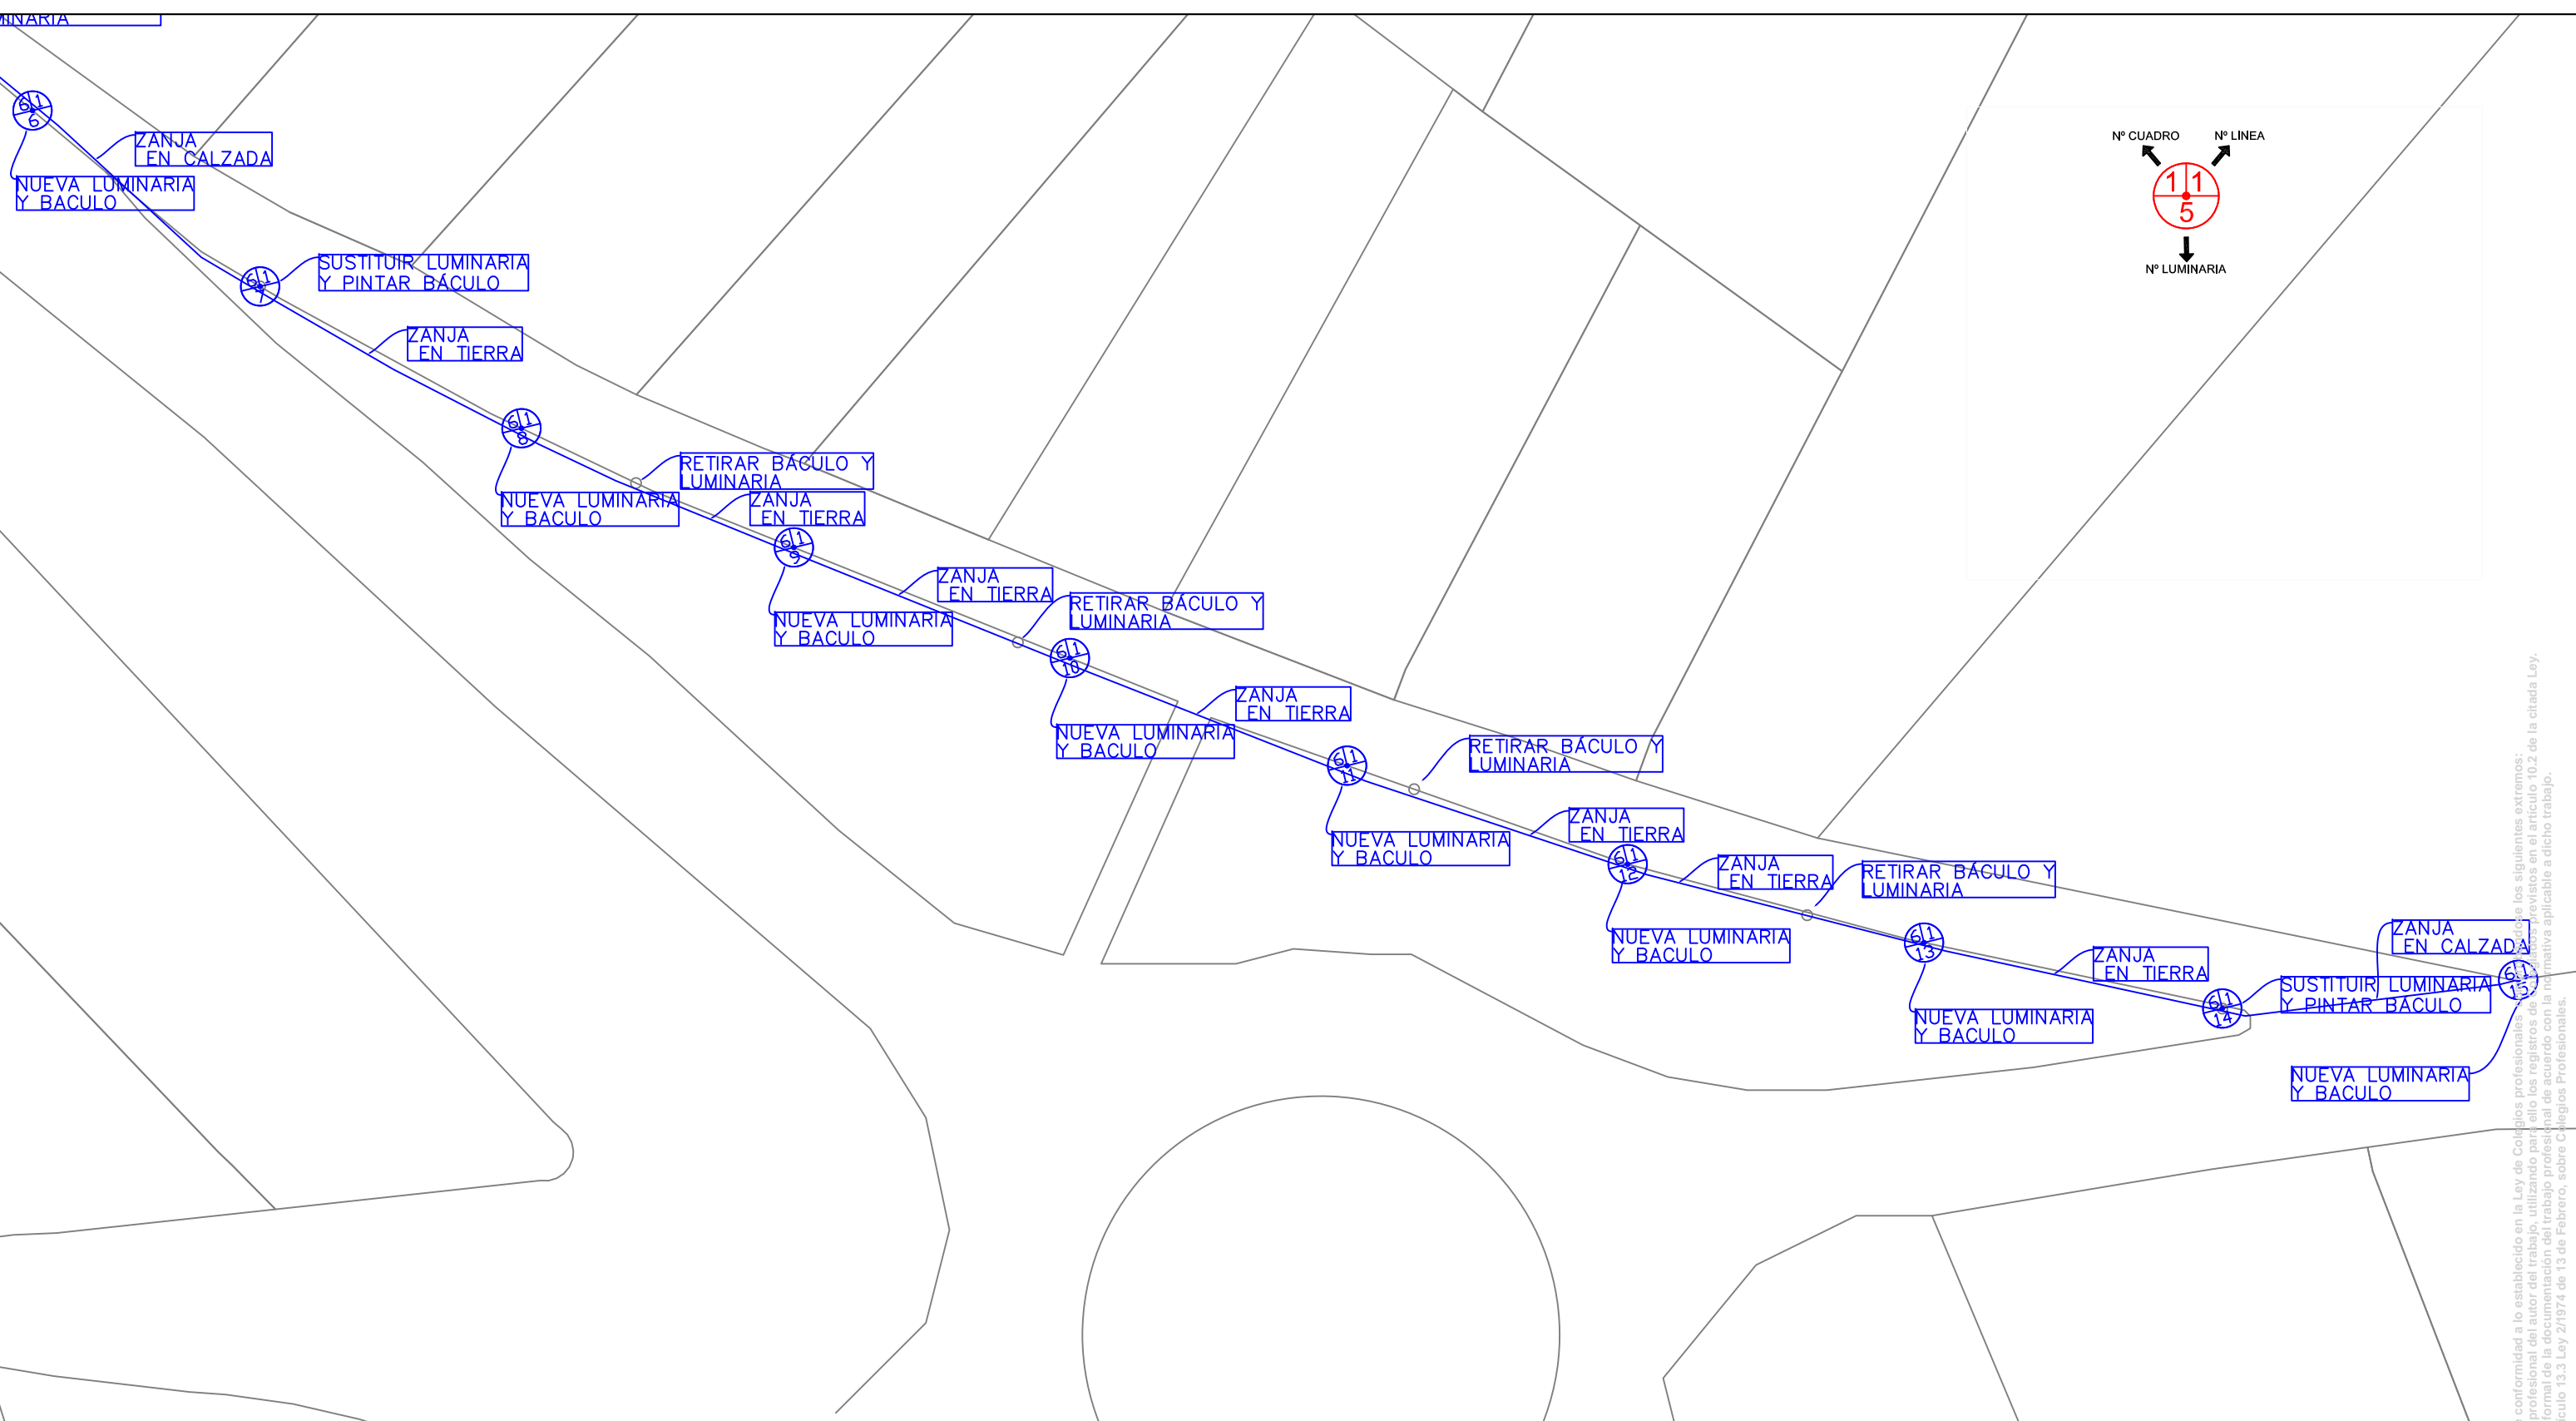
MINARIA

6 1
6

ZANJA
EN CALZADA

NUEVA LUMINARIA
Y BACULO

6 1
7

SUSTITUIR LUMINARIA
Y PINTAR BÁCULO

ZANJA
EN TIERRA

6 1
8

RETIRAR BÁCULO Y
LUMINARIA

NUEVA LUMINARIA
Y BACULO

ZANJA
EN TIERRA

6 1
9

ZANJA
EN TIERRA

RETIRAR BÁCULO Y
LUMINARIA

NUEVA LUMINARIA
Y BACULO

6 1
10

ZANJA
EN TIERRA

NUEVA LUMINARIA
Y BACULO

6 1
11

RETIRAR BÁCULO Y
LUMINARIA

NUEVA LUMINARIA
Y BACULO

ZANJA
EN TIERRA

6 1
12

ZANJA
EN TIERRA

RETIRAR BÁCULO Y
LUMINARIA

NUEVA LUMINARIA
Y BACULO

6 1
13

ZANJA
EN TIERRA

ZANJA
EN CALZADA

NUEVA LUMINARIA
Y BACULO

6 1
14

SUSTITUIR LUMINARIA
Y PINTAR BÁCULO

6 1
15

NUEVA LUMINARIA
Y BACULO

Nº CUADRO
Nº LINEA
1 1
5
Nº LUMINARIA

conformidad a lo establecido en la Ley de Colegios profesionales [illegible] los siguientes extremos:
profesional del autor del trabajo, utilizando para ello los registros de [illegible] previstos en el artículo 10.2 de la citada Ley.
formal de la documentación del trabajo profesional de acuerdo con la normativa aplicable a dicho trabajo.
ículo 13.3 Ley 2/1974 de 13 de Febrero, sobre Colegios Profesionales.